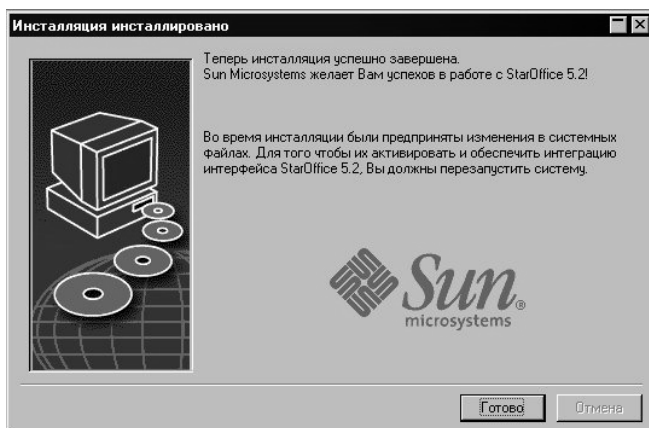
Инсталляция инсталлировано

Теперь инсталляция успешно завершена.
Sun Microsystems желает Вам успехов в работе с StarOffice 5.2!

Во время инсталляции были предприняты изменения в системных файлах. Для того чтобы их активировать и обеспечить интеграцию интерфейса StarOffice 5.2, Вы должны перезапустить систему.

Sun
microsystems

Готово
Отмена